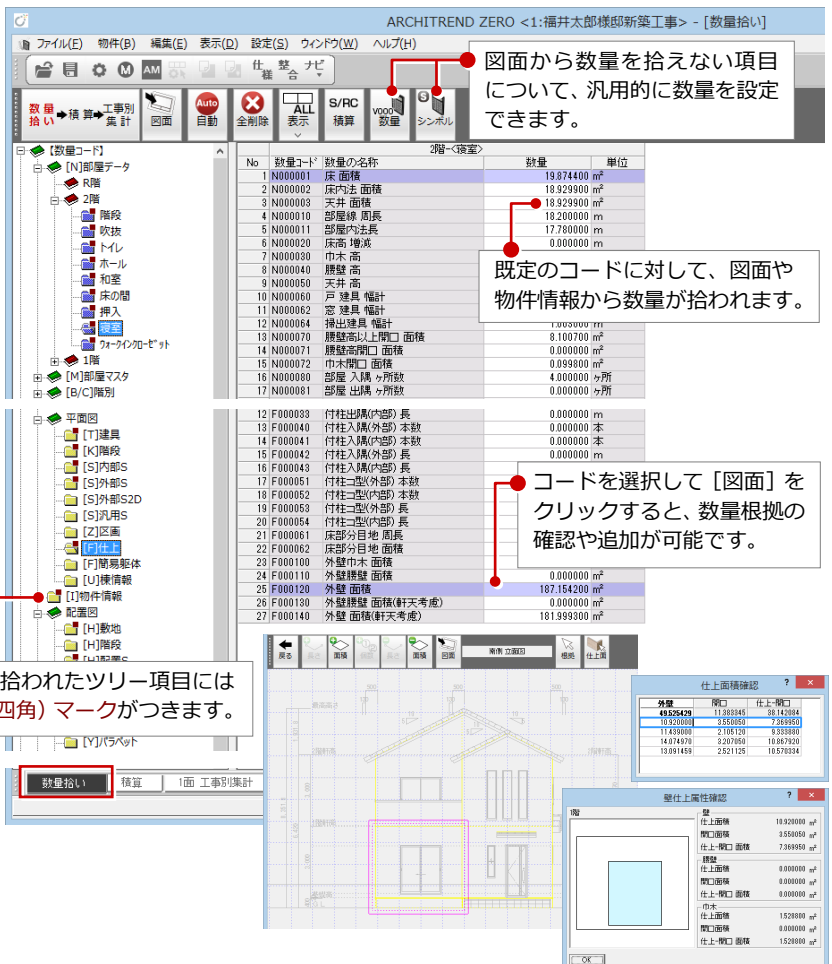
ARCHITREND ZERO <1:福井太郎様邸新築工事> - [数量拾い]

ファイル(F) 物件(B) 編集(E) 表示(D) 設定(S) ウィンドウ(W) ヘルプ(H)

AM 仕様 整合 ナビ

数量拾い 積算 工事別集計 図面 自動 全削除 ALL 表示 S/RC 積算 数量 シンボル

図面から数量を拾えない項目について、汎用的に数量を設定できます。

【数量コード】
[N]部屋データ
R階
2階
階段
吹抜
トイレ
ホール
和室
床の間
押入
寝室
ウォークインクローゼット
1階
[M]部屋マスタ
[B/C]階別

2階-<寝室>

| No | 数量コード | 数量の名称 | 数量 | 単位 |
|---|---|---|---|---|
| 1 | N000001 | 床 面積 | 19.874400 | ㎡ |
| 2 | N000002 | 床内法 面積 | 18.929900 | ㎡ |
| 3 | N000003 | 天井 面積 | 18.929900 | ㎡ |
| 4 | N000010 | 部屋線 周長 | 18.200000 | m |
| 5 | N000011 | 部屋内法長 | 17.780000 | m |
| 6 | N000020 | 床高 増減 | 0.000000 | m |
| 7 | N000030 | 巾木 高 | | |
| 8 | N000040 | 腰壁 高 | | |
| 9 | N000050 | 天井 高 | | |
| 10 | N000060 | 戸 建具 幅計 | | |
| 11 | N000062 | 窓 建具 幅計 | | |
| 12 | N000064 | 掃出建具 幅計 | 1.605000 | m |
| 13 | N000070 | 腰壁高以上開口 面積 | 8.100700 | ㎡ |
| 14 | N000071 | 腰壁高開口 面積 | 0.000000 | ㎡ |
| 15 | N000072 | 巾木開口 面積 | 0.099800 | ㎡ |
| 16 | N000080 | 部屋 入隅 ヶ所数 | 4.000000 | ヶ所 |
| 17 | N000081 | 部屋 出隅 ヶ所数 | 0.000000 | ヶ所 |

既定のコードに対して、図面や物件情報から数量が拾われます。

平面図
[T]建具
[K]階段
[S]内部S
[S]外部S
[S]外部S2D
[S]汎用S
[Z]区画
[F]仕上
[F]簡易躯体
[U]棟情報
[I]物件情報
配置図
[H]敷地
[H]階段
[H]配置S
[Y]パラペット

| No | 数量コード | 数量の名称 | 数量 | 単位 |
|---|---|---|---|---|
| 12 | F000033 | 付柱出隅(内部) 長 | 0.000000 | m |
| 13 | F000040 | 付柱入隅(外部) 本数 | 0.000000 | 本 |
| 14 | F000041 | 付柱入隅(内部) 本数 | 0.000000 | 本 |
| 15 | F000042 | 付柱入隅(外部) 長 | 0.000000 | m |
| 16 | F000043 | 付柱入隅(内部) 長 | | |
| 17 | F000051 | 付柱コ型(外部) 本数 | | |
| 18 | F000052 | 付柱コ型(内部) 本数 | | |
| 19 | F000053 | 付柱コ型(外部) 長 | | |
| 20 | F000054 | 付柱コ型(内部) 長 | | |
| 21 | F000061 | 床部分目地 周長 | | |
| 22 | F000062 | 床部分目地 面積 | | |
| 23 | F000100 | 外壁巾木 面積 | | |
| 24 | F000110 | 外壁腰壁 面積 | 0.000000 | ㎡ |
| 25 | F000120 | 外壁 面積 | 187.154200 | ㎡ |
| 26 | F000130 | 外壁腰壁 面積(軒天考慮) | 0.000000 | ㎡ |
| 27 | F000140 | 外壁 面積(軒天考慮) | 181.999300 | ㎡ |

コードを選択して［図面］をクリックすると、数量根拠の確認や追加が可能です。

拾われたツリー項目には
四角) マークがつきます。

数量拾い 積算 1面 工事別集計

戻る 面積 面積 図面 南側 立面図 根拠 仕上面

仕上面積確認

| 外壁 | 開口 | 仕上-開口 |
|---|---|---|
| 49.525429 | 11.383345 | 38.142084 |
| 10.920000 | 3.550050 | 7.369950 |
| 11.439000 | 2.105120 | 9.333880 |
| 14.074970 | 3.207050 | 10.867920 |
| 13.091459 | 2.521125 | 10.570334 |

壁仕上属性確認

1階
壁
仕上面積 10.920000 ㎡
開口面積 3.550050 ㎡
仕上-開口 面積 7.369950 ㎡
腰壁
仕上面積 0.000000 ㎡
開口面積 0.000000 ㎡
仕上-開口 面積 0.000000 ㎡
巾木
仕上面積 1.520800 ㎡
開口面積 0.000000 ㎡
仕上-開口 面積 1.520800 ㎡

OK